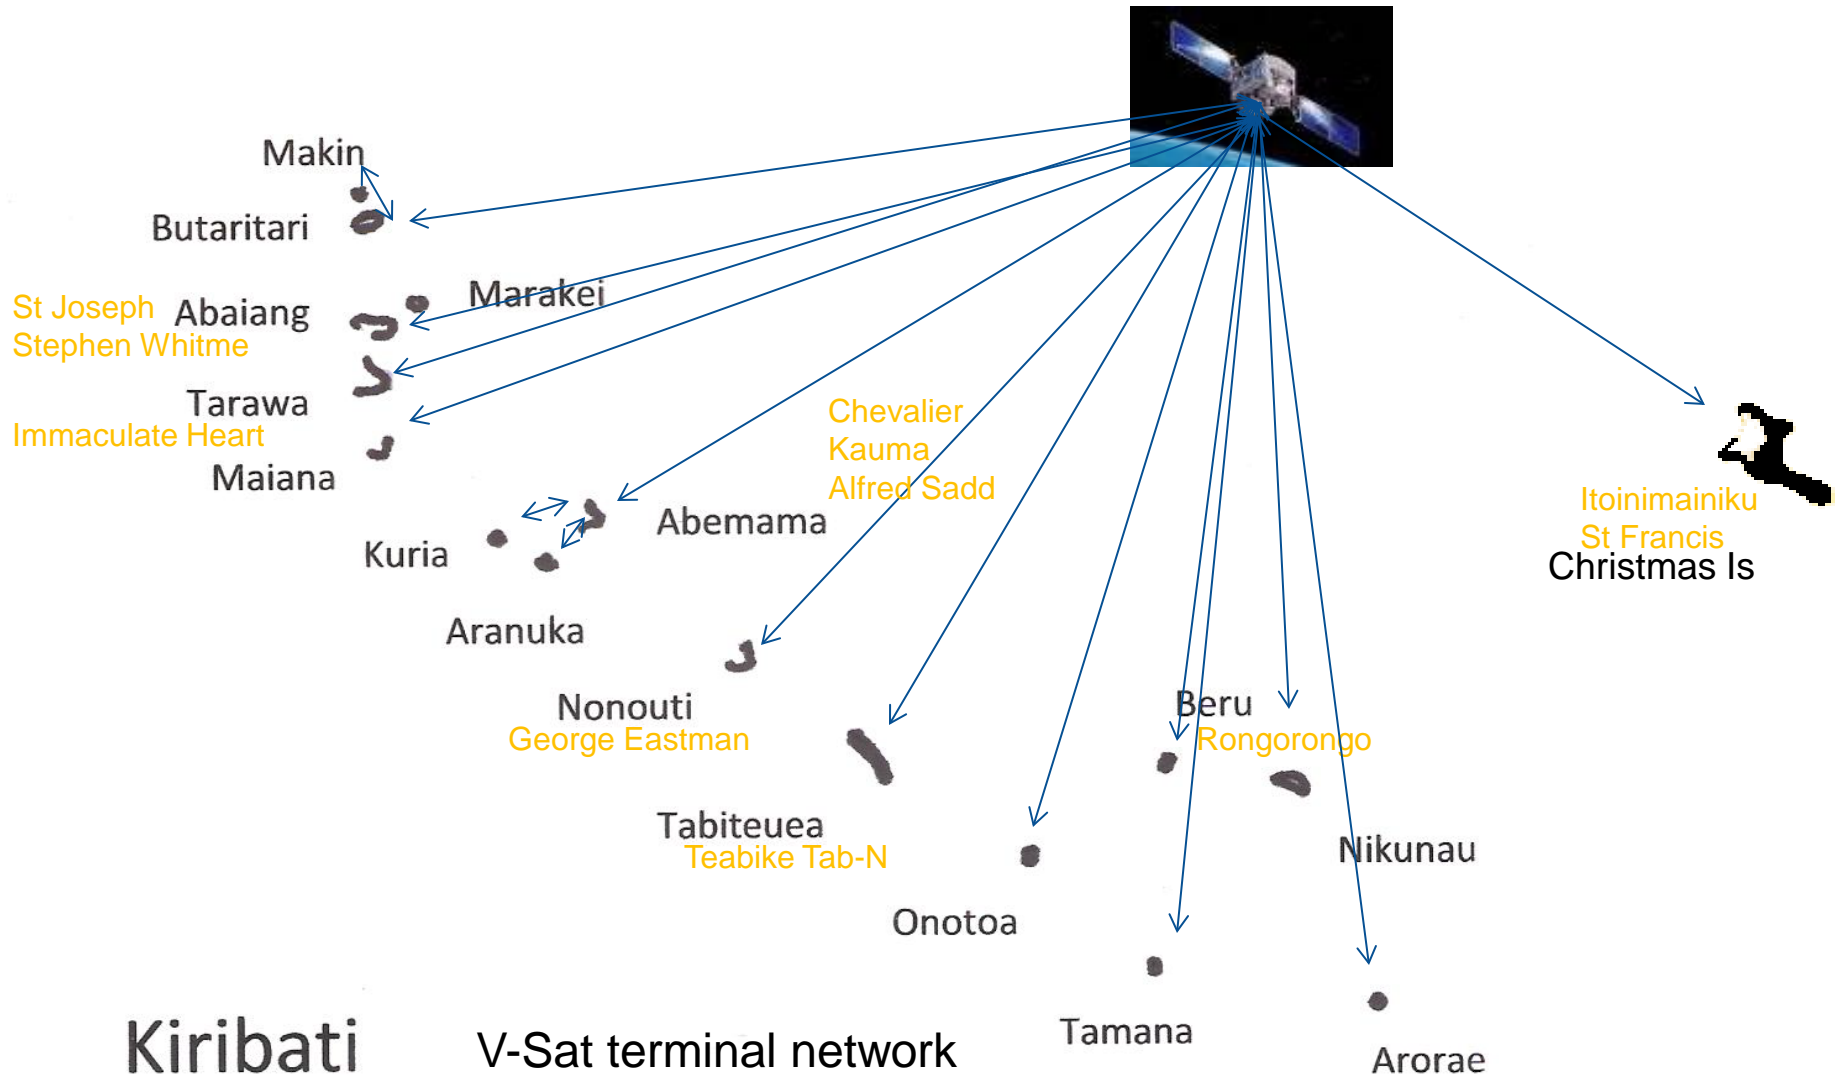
Makin

Butaritari

St Joseph
Stephen Whitme

Abaiang

Marakei

Tarawa

Immaculate Heart

Maiana

Chevalier
Kauma
Alfred Sadd

Abemama

Kuria

Aranuka

Itoinimainiku
St Francis
Christmas Is

Nonouti
George Eastman

Beru
Rongorongo

Tabiteuea
Teabike Tab-N

Nikunau

Onotoa

Tamana

Arorae

Kiribati

V-Sat terminal network